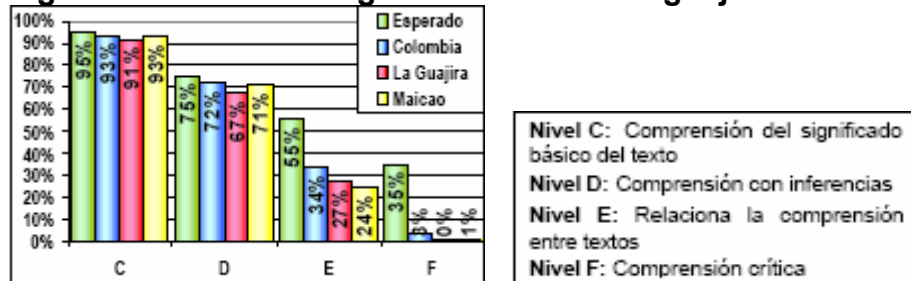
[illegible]

100%
90%
80%
70%
60%
50%
40%
30%
20%
10%
0%

Esperado
Colombia
La Guajira
Maicao

95% 93% 91% 93%
75% 72% 67% 71%
55% 34% 27% 24%
35% 3% 0% 1%

C D E F

**Nivel C:** Comprensión del significado básico del texto
**Nivel D:** Comprensión con inferencias
**Nivel E:** Relaciona la comprensión entre textos
**Nivel F:** Comprensión crítica